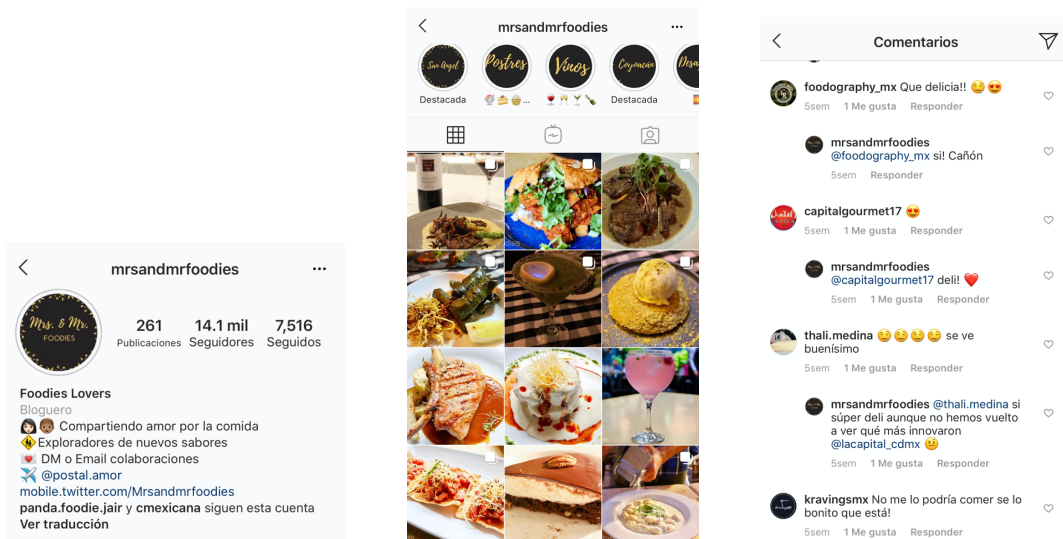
mrsandmrfoodies

Mrs. & Mr. FOODIES

261 Publicaciones
14.1 mil Seguidores
7,516 Seguidos

Foodies Lovers
Bloguero
👩🏻👨🏽 Compartiendo amor por la comida
🚸Exploradores de nuevos sabores
💌 DM o Email colaboraciones
✈️ @postal.amor
mobile.twitter.com/Mrsandmrfoodies
panda.foodie.jair y cmexicana siguen esta cuenta
Ver traducción

mrsandmrfoodies

San Ángel
Destacada
Postres
Vinos
Coyoacán
Destacada

Comentarios

foodography_mx Que delicia!! 😊😍
5sem 1 Me gusta Responder

mrsandmrfoodies @foodography_mx si! Cañón
5sem Responder

capitalgourmet17 😍
5sem 1 Me gusta Responder

mrsandmrfoodies @capitalgourmet17 deli! ❤️
5sem 1 Me gusta Responder

thali.medina 😊😊😊😊 se ve buenísimo
5sem 1 Me gusta Responder

mrsandmrfoodies @thali.medina si súper deli aunque no hemos vuelto a ver qué más innovaron @lacapital_cdmx 🙂
5sem 1 Me gusta Responder

kravingsmx No me lo podría comer se lo bonito que está!
5sem 1 Me gusta Responder